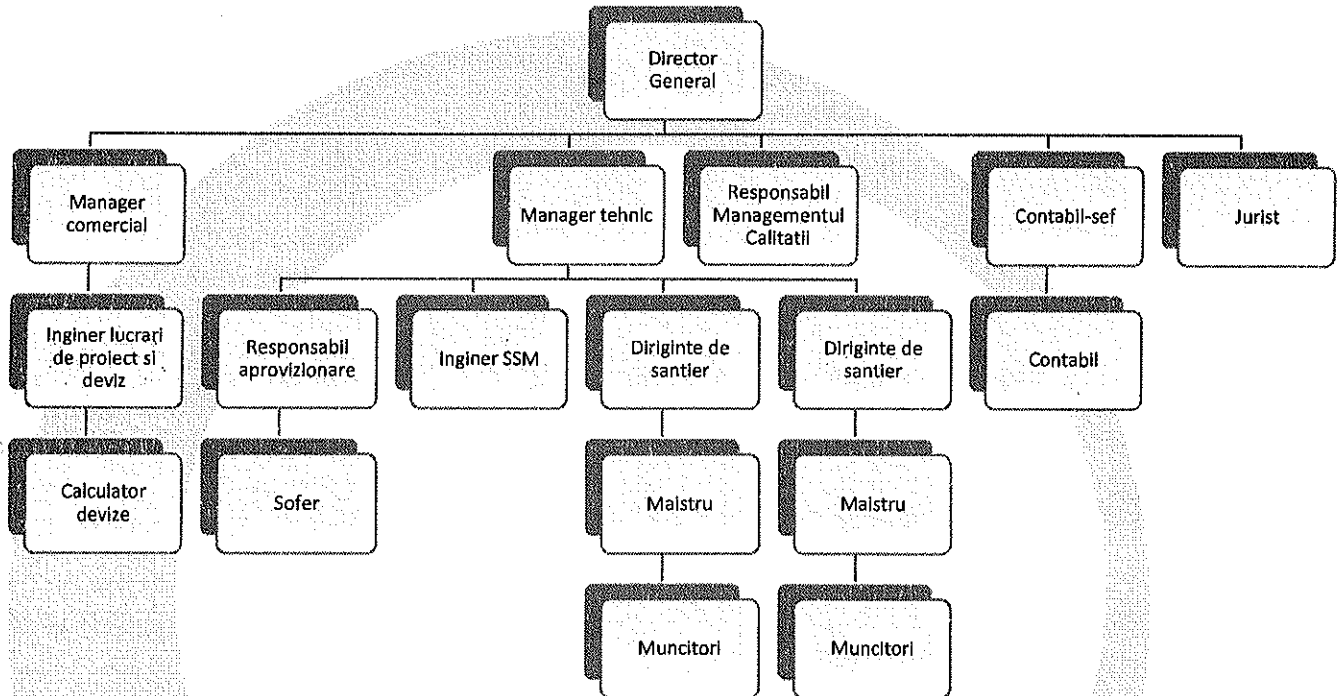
Director General

Manager comercial

Manager tehnic

Responsabil Managementul Calitatii

Contabil-sef

Jurist

Inginer lucrari de proiect si deviz

Responsabil aprovizionare

Inginer SSM

Diriginte de santier

Diriginte de santier

Contabil

Calculator devize

Sofer

Maistru

Maistru

Muncitori

Muncitori